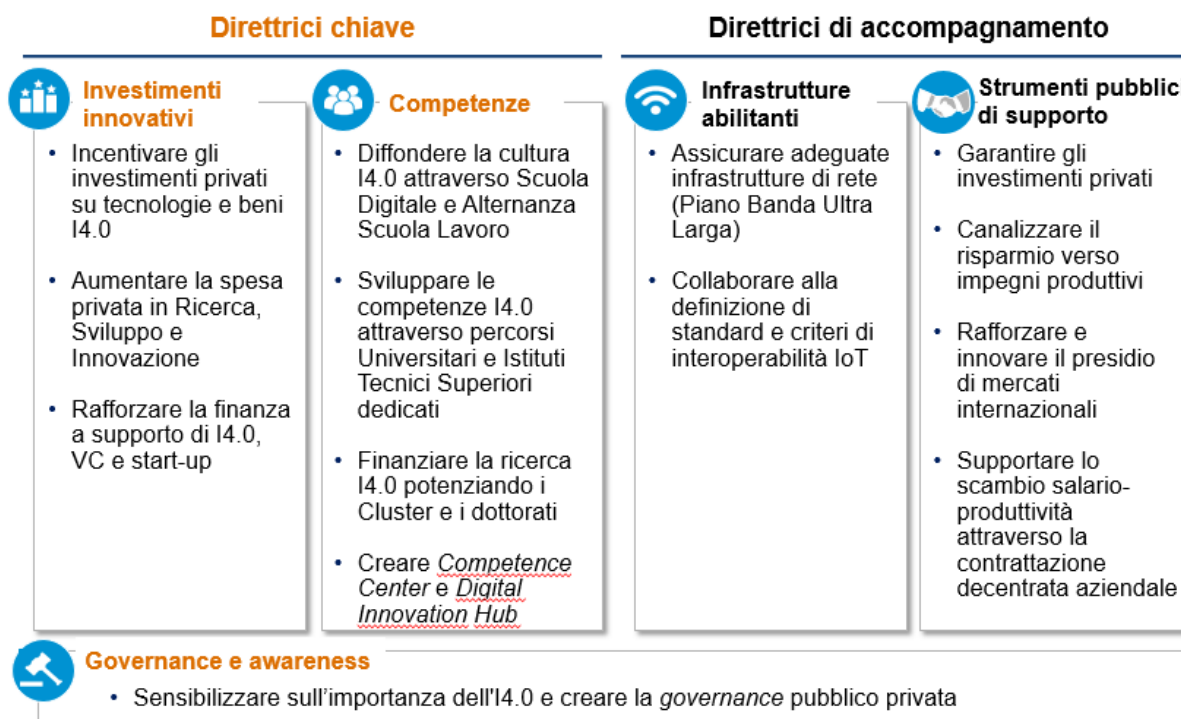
Direttrici chiave

Direttrici di accompagnamento

Investimenti innovativi

• Incentivare gli investimenti privati su tecnologie e beni I4.0

• Aumentare la spesa privata in Ricerca, Sviluppo e Innovazione

• Rafforzare la finanza a supporto di I4.0, VC e start-up

Competenze

• Diffondere la cultura I4.0 attraverso Scuola Digitale e Alternanza Scuola Lavoro

• Sviluppare le competenze I4.0 attraverso percorsi Universitari e Istituti Tecnici Superiori dedicati

• Finanziare la ricerca I4.0 potenziando i Cluster e i dottorati

• Creare Competence Center e Digital Innovation Hub

Infrastrutture abilitanti

• Assicurare adeguate infrastrutture di rete (Piano Banda Ultra Larga)

• Collaborare alla definizione di standard e criteri di interoperabilità IoT

Strumenti pubblic di supporto

• Garantire gli investimenti privati

• Canalizzare il risparmio verso impegni produttivi

• Rafforzare e innovare il presidio di mercati internazionali

• Supportare lo scambio salario-produttività attraverso la contrattazione decentrata aziendale

Governance e awareness

• Sensibilizzare sull'importanza dell'I4.0 e creare la governance pubblico privata